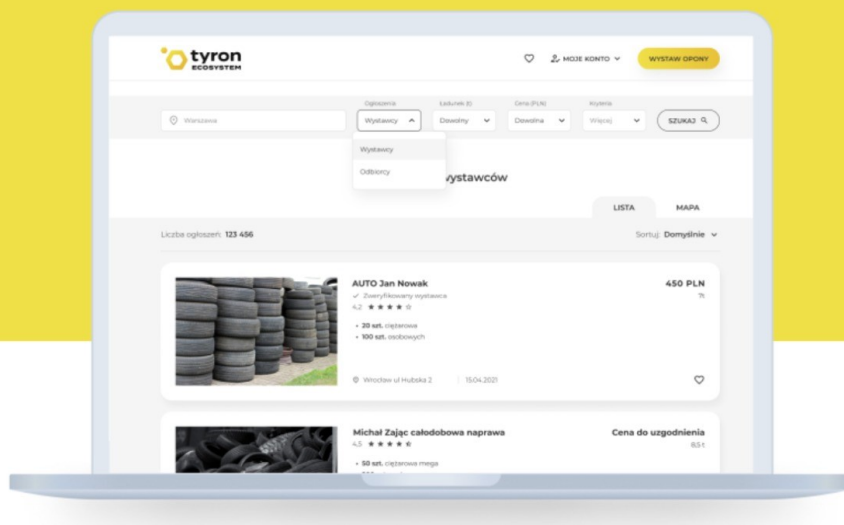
tyron
ECOSYSTEM

MOJE KONTO

WYSTAW OPONY

Warszawa

Ogłoszenia
Wystawcy

Ładunek (t)
Dowolny

Cena (PLN)
Dowolna

Kryteria
Więcej

SZUKAJ

Wystawcy
Odbiorcy

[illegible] wystawców

LISTA

MAPA

Liczba ogłoszeń: 123 456

Sortuj: Domyślnie

AUTO Jan Nowak
Zweryfikowany wystawca
4.2 ★★★★☆
• 20 szt. ciężarowe
• 100 szt. osobowych

450 PLN
1t

Wrocław ul Hubska 2
15.04.2021

Michał Zając całodobowa naprawa
4.5 ★★★★★
• 50 szt. ciężarowa mega
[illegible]

Cena do uzgodnienia
8.5 t